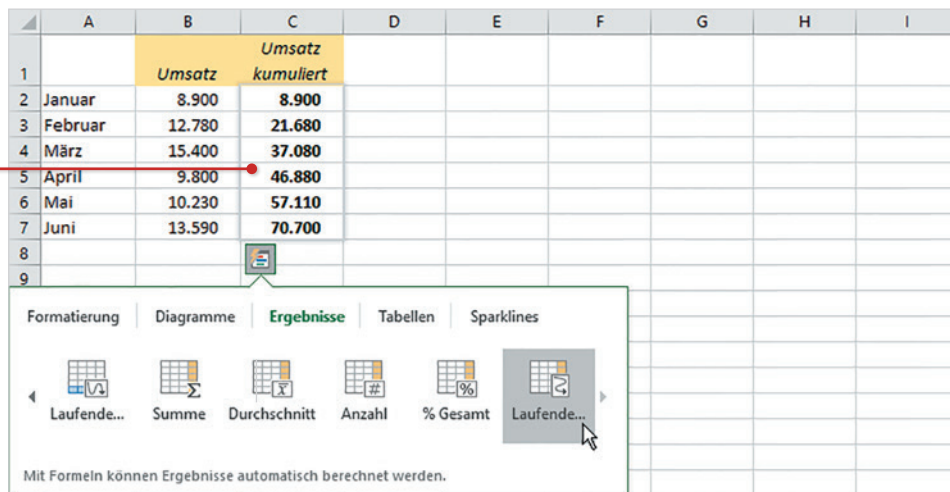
| | A | B | C | D | E | F | G | H | I |
|---|---|---|---|---|---|---|---|---|---|
| 1 | | Umsatz | Umsatz kumuliert | | | | | | |
| 2 | Januar | 8.900 | 8.900 | | | | | | |
| 3 | Februar | 12.780 | 21.680 | | | | | | |
| 4 | März | 15.400 | 37.080 | | | | | | |
| 5 | April | 9.800 | 46.880 | | | | | | |
| 6 | Mai | 10.230 | 57.110 | | | | | | |
| 7 | Juni | 13.590 | 70.700 | | | | | | |
| 8 | | | | | | | | | |
| 9 | | | | | | | | | |

Formatierung Diagramme Ergebnisse Tabellen Sparklines

Laufende... Summe Durchschnitt Anzahl % Gesamt Laufende...

Mit Formeln können Ergebnisse automatisch berechnet werden.